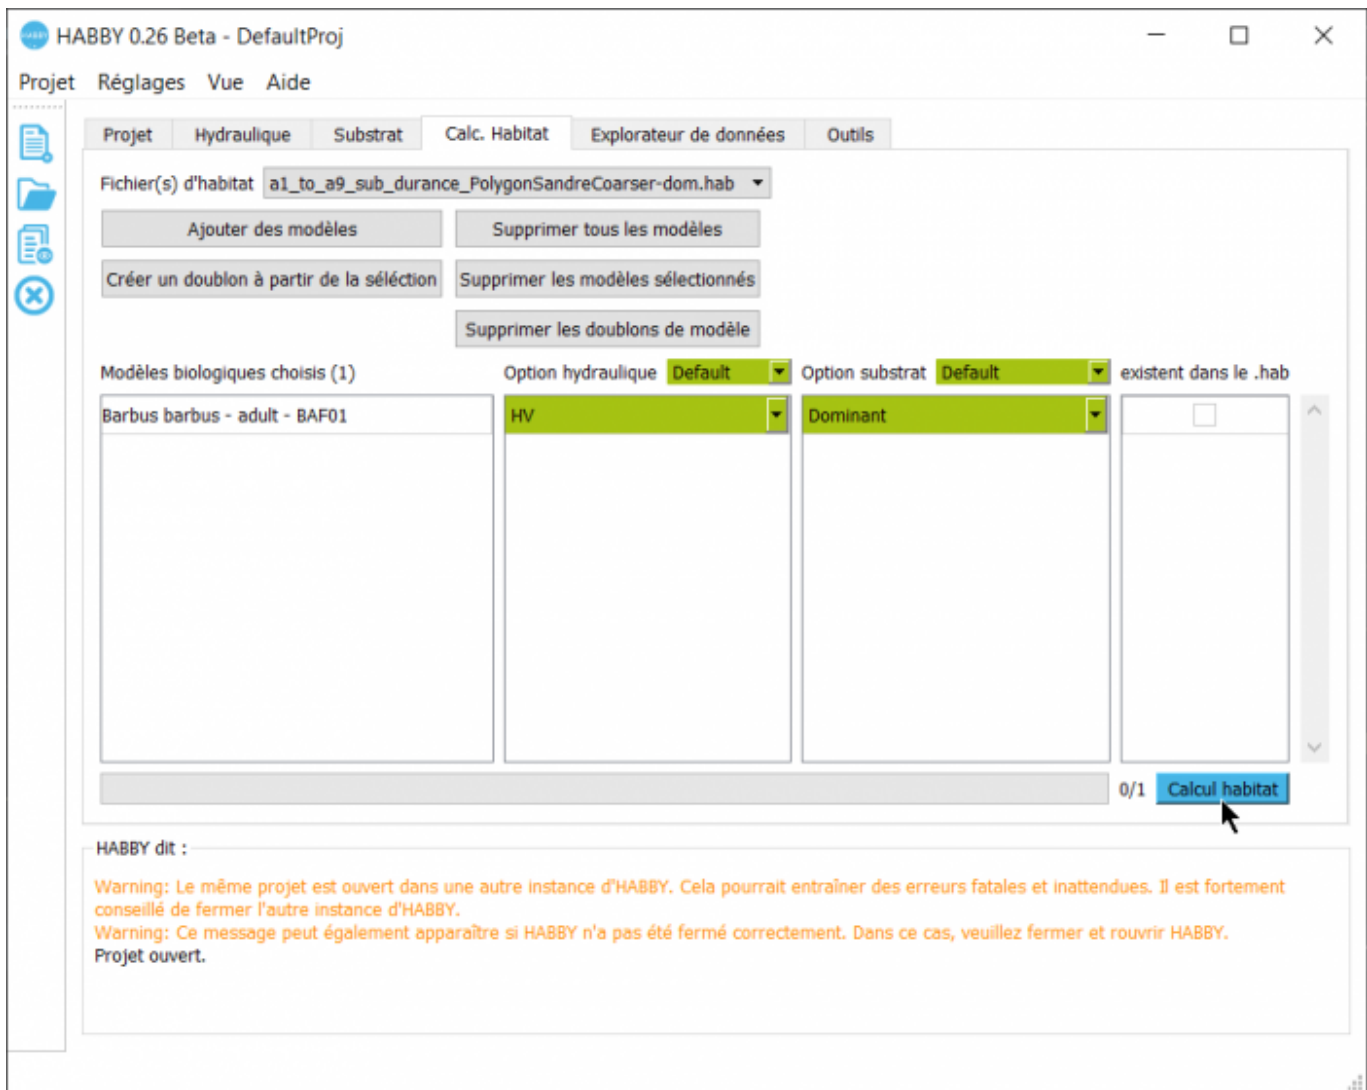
HABBY 0.26 Beta - DefaultProj

Projet Réglages Vue Aide

Projet Hydraulique Substrat Calc. Habitat Explorateur de données Outils

Fichier(s) d'habitat a1_to_a9_sub_durance_PolygonSandreCoarser-dom.hab

Ajouter des modèles
Supprimer tous les modèles
Créer un doublon à partir de la séléction
Supprimer les modèles sélectionnés
Supprimer les doublons de modèle

Modèles biologiques choisis (1)
Option hydraulique Default
Option substrat Default
existent dans le .hab

Barbus barbus - adult - BAF01
HV
Dominant

0/1 Calcul habitat

HABBY dit :

Warning: Le même projet est ouvert dans une autre instance d'HABBY. Cela pourrait entraîner des erreurs fatales et inattendues. Il est fortement conseillé de fermer l'autre instance d'HABBY.
Warning: Ce message peut également apparaître si HABBY n'a pas été fermé correctement. Dans ce cas, veuillez fermer et rouvrir HABBY.
Projet ouvert.